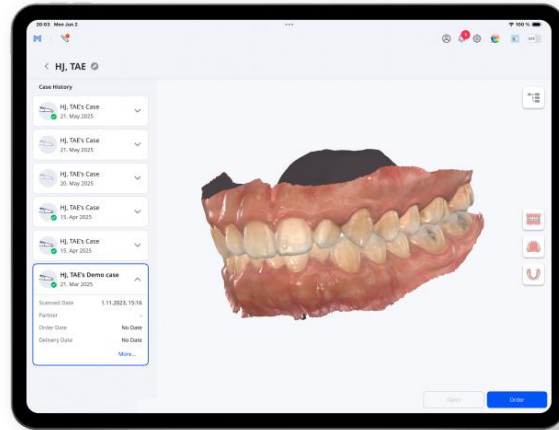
20:03 Mon Jun 2

100 %

HJ, TAE

Case History

HJ, TAE's Case
21. May 2025

HJ, TAE's Case
21. May 2025

HJ, TAE's Case
20. May 2025

HJ, TAE's Case
15. Apr 2025

HJ, TAE's Case
15. Apr 2025

HJ, TAE's Demo case
21. Mar 2025

Scanned Date 1.11.2023, 15:16
Partner -
Order Date No Date
Delivery Date No Date

More...

Open

Order